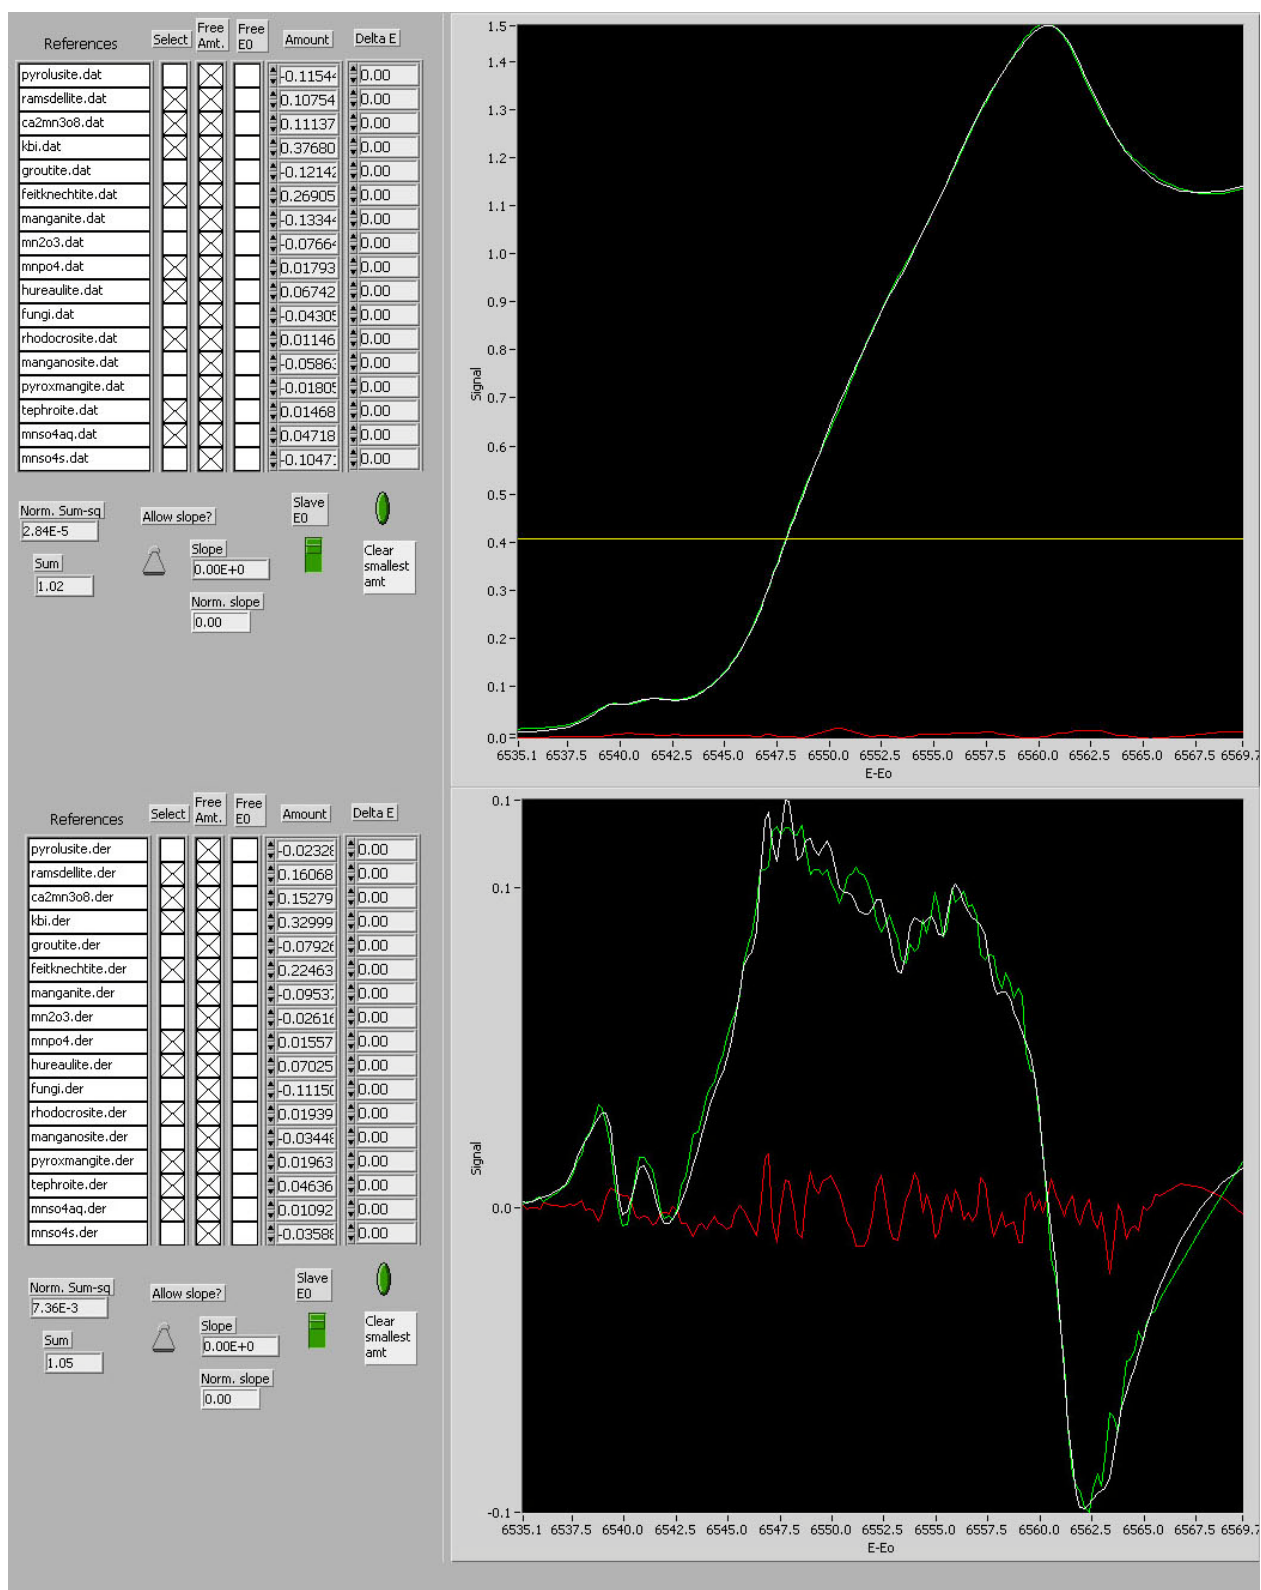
| References | Select | Free Amt. | Free E0 | Amount | Delta E |
|---|---|---|---|---|---|
| pyrolusite.dat | | ☒ | | -0.11544 | 0.00 |
| ramsdellite.dat | ☒ | ☒ | | 0.10754 | 0.00 |
| ca2mn3o8.dat | ☒ | ☒ | | 0.11137 | 0.00 |
| kbi.dat | ☒ | ☒ | | 0.37680 | 0.00 |
| groutite.dat | | ☒ | | -0.12142 | 0.00 |
| feitknechtite.dat | ☒ | ☒ | | 0.26905 | 0.00 |
| manganite.dat | | ☒ | | -0.13344 | 0.00 |
| mn2o3.dat | | ☒ | | -0.07664 | 0.00 |
| mnpo4.dat | ☒ | ☒ | | 0.01793 | 0.00 |
| hureaulite.dat | ☒ | ☒ | | 0.06742 | 0.00 |
| fungi.dat | | ☒ | | -0.04305 | 0.00 |
| rhodocrosite.dat | ☒ | ☒ | | 0.01146 | 0.00 |
| manganosite.dat | | ☒ | | -0.05863 | 0.00 |
| pyroxmangite.dat | | ☒ | | -0.01805 | 0.00 |
| tephroite.dat | ☒ | ☒ | | 0.01468 | 0.00 |
| mnso4aq.dat | ☒ | ☒ | | 0.04718 | 0.00 |
| mnso4s.dat | | ☒ | | -0.10471 | 0.00 |

Norm. Sum-sq 2.84E-5
Sum 1.02
Allow slope?
Slope 0.00E+0
Norm. slope 0.00
Slave E0
Clear smallest amt

Signal
1.5 1.4 1.3 1.2 1.1 1.0 0.9 0.8 0.7 0.6 0.5 0.4 0.3 0.2 0.1 0.0
6535.1 6537.5 6540.0 6542.5 6545.0 6547.5 6550.0 6552.5 6555.0 6557.5 6560.0 6562.5 6565.0 6567.5 6569.7
E-Eo

| References | Select | Free Amt. | Free E0 | Amount | Delta E |
|---|---|---|---|---|---|
| pyrolusite.der | | ☒ | | -0.02328 | 0.00 |
| ramsdellite.der | ☒ | ☒ | | 0.16068 | 0.00 |
| ca2mn3o8.der | ☒ | ☒ | | 0.15279 | 0.00 |
| kbi.der | ☒ | ☒ | | 0.32999 | 0.00 |
| groutite.der | | ☒ | | -0.07926 | 0.00 |
| feitknechtite.der | ☒ | ☒ | | 0.22463 | 0.00 |
| manganite.der | | ☒ | | -0.09537 | 0.00 |
| mn2o3.der | | ☒ | | -0.02616 | 0.00 |
| mnpo4.der | ☒ | ☒ | | 0.01557 | 0.00 |
| hureaulite.der | ☒ | ☒ | | 0.07025 | 0.00 |
| fungi.der | | ☒ | | -0.11150 | 0.00 |
| rhodocrosite.der | ☒ | ☒ | | 0.01939 | 0.00 |
| manganosite.der | | ☒ | | -0.03448 | 0.00 |
| pyroxmangite.der | ☒ | ☒ | | 0.01963 | 0.00 |
| tephroite.der | ☒ | ☒ | | 0.04636 | 0.00 |
| mnso4aq.der | ☒ | ☒ | | 0.01092 | 0.00 |
| mnso4s.der | | ☒ | | -0.03588 | 0.00 |

Norm. Sum-sq 7.36E-3
Sum 1.05
Allow slope?
Slope 0.00E+0
Norm. slope 0.00
Slave E0
Clear smallest amt

Signal
0.1 0.1 0.0 -0.1
6535.1 6537.5 6540.0 6542.5 6545.0 6547.5 6550.0 6552.5 6555.0 6557.5 6560.0 6562.5 6565.0 6567.5 6569.7
E-Eo